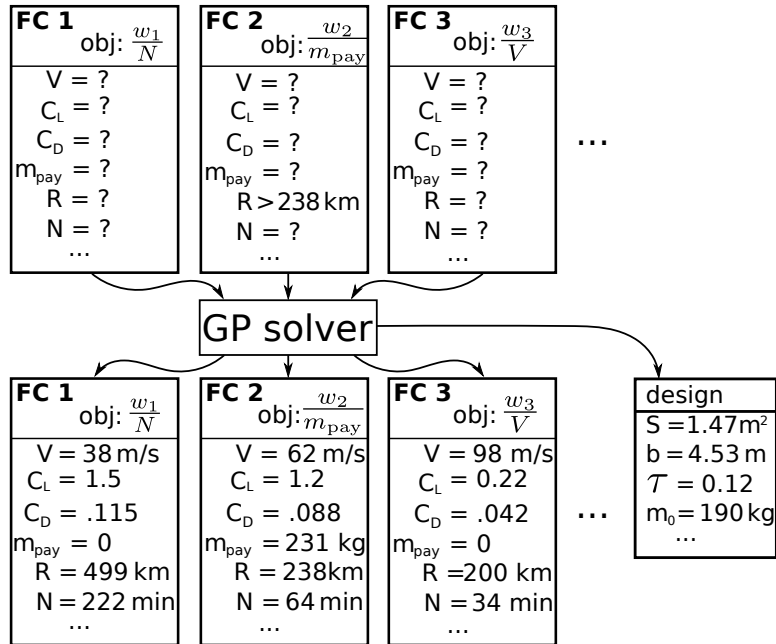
**FC 1**
obj: $\frac{w_1}{N}$
$V = ?$
$C_L = ?$
$C_D = ?$
$m_{pay} = ?$
$R = ?$
$N = ?$
...

**FC 2**
obj: $\frac{w_2}{m_{\mathrm{pay}}}$
$V = ?$
$C_L = ?$
$C_D = ?$
$m_{pay} = ?$
$R > 238$ km
$N = ?$
...

**FC 3**
obj: $\frac{w_3}{V}$
$V = ?$
$C_L = ?$
$C_D = ?$
$m_{pay} = ?$
$R = ?$
$N = ?$
...

...

GP solver

**FC 1**
obj: $\frac{w_1}{N}$
$V = 38$ m/s
$C_L = 1.5$
$C_D = .115$
$m_{pay} = 0$
$R = 499$ km
$N = 222$ min
...

**FC 2**
obj: $\frac{w_2}{m_{\mathrm{pay}}}$
$V = 62$ m/s
$C_L = 1.2$
$C_D = .088$
$m_{pay} = 231$ kg
$R = 238$km
$N = 64$ min
...

**FC 3**
obj: $\frac{w_3}{V}$
$V = 98$ m/s
$C_L = 0.22$
$C_D = .042$
$m_{pay} = 0$
$R = 200$ km
$N = 34$ min
...

...

design
$S = 1.47 m^2$
$b = 4.53$ m
$\mathcal{T} = 0.12$
$m_0 = 190$ kg
...